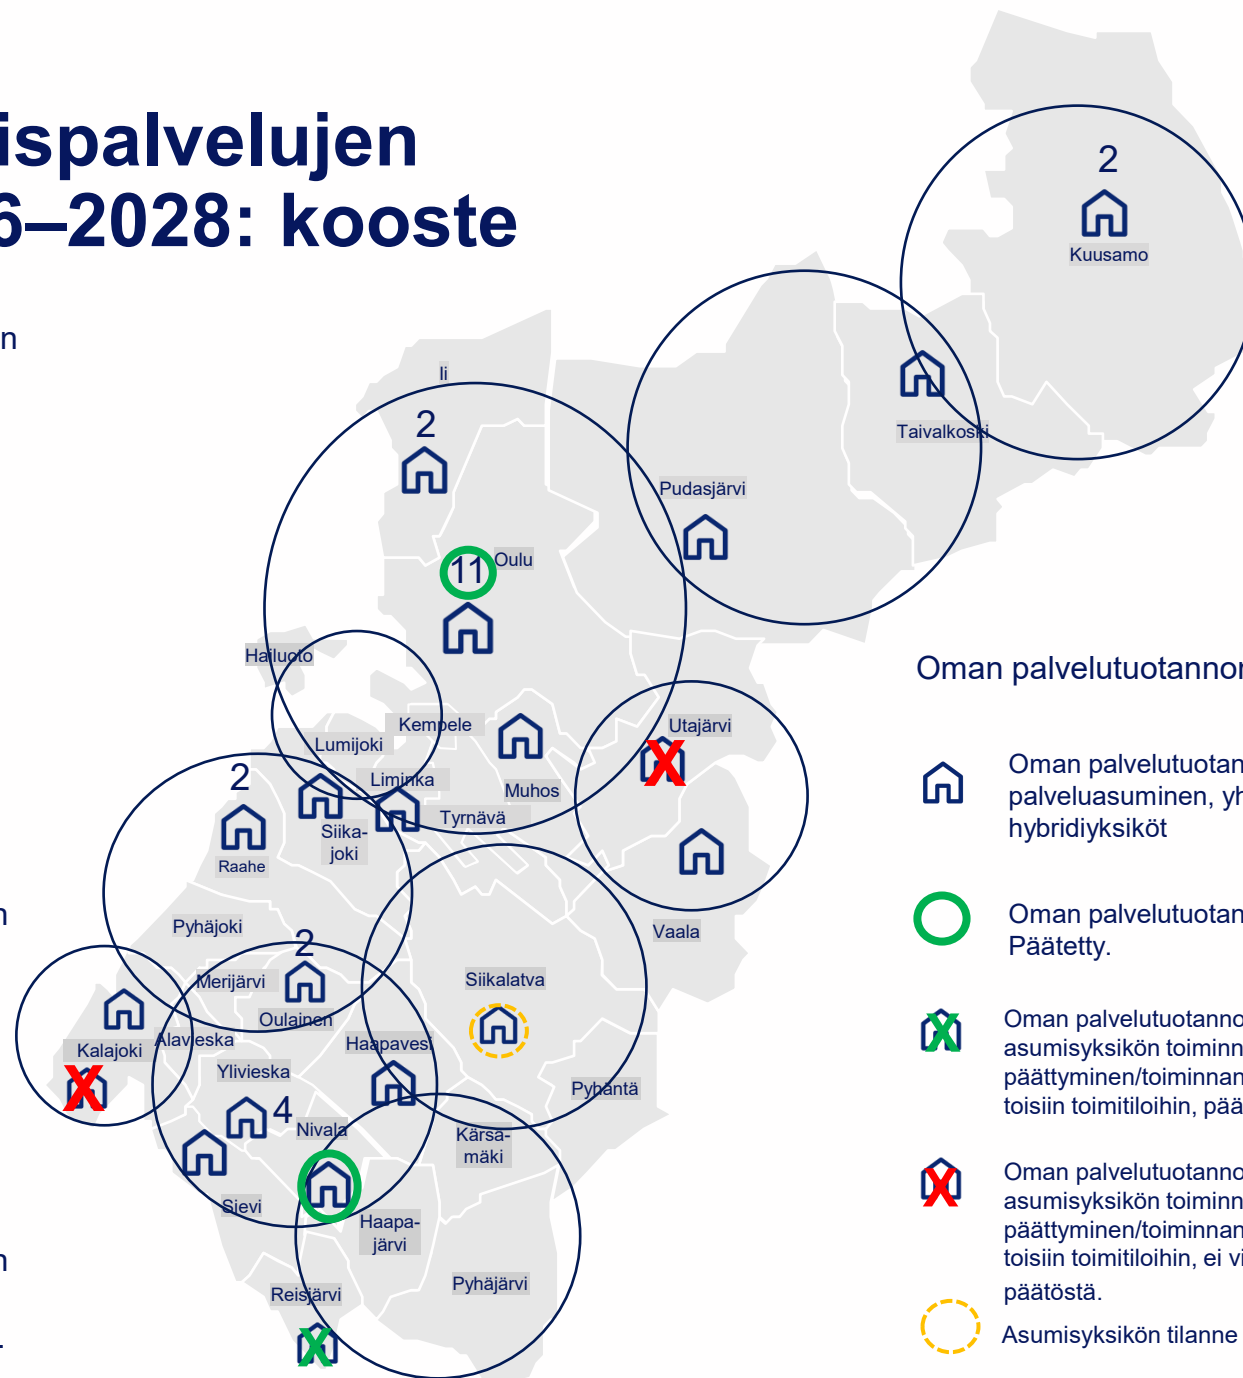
ispalvelujen
6–2028: kooste

n

n

n

.

2
Kuusamo

Taivalkoski

Ii

2

Pudasjärvi

11 Oulu

Hailuoto

Kempele

Lumijoki

Utajärvi

Liminka

Muhos

2

Tyrnävä

Siikajoki

Raahe

Vaala

Pyhäjoki

2

Siikalatva

Merijärvi

Oulainen

Kalajoki

Alavieska

Haapavesi

Ylivieska

Pyhäntä

4

Nivala

Kärsämäki

Sievi

Haapajärvi

Pyhäjärvi

Reisjärvi

Oman palvelutuotanno

Oman palvelutuotan palveluasuminen, yh hybridiyksiköt

Oman palvelutuotan Päätetty.

Oman palvelutuotanno asumisyksikön toiminn päättyminen/toiminnan toisiin toimitiloihin, pää

Oman palvelutuotanno asumisyksikön toiminn päättyminen/toiminnan toisiin toimitiloihin, ei vi päätöstä.

Asumisyksikön tilanne